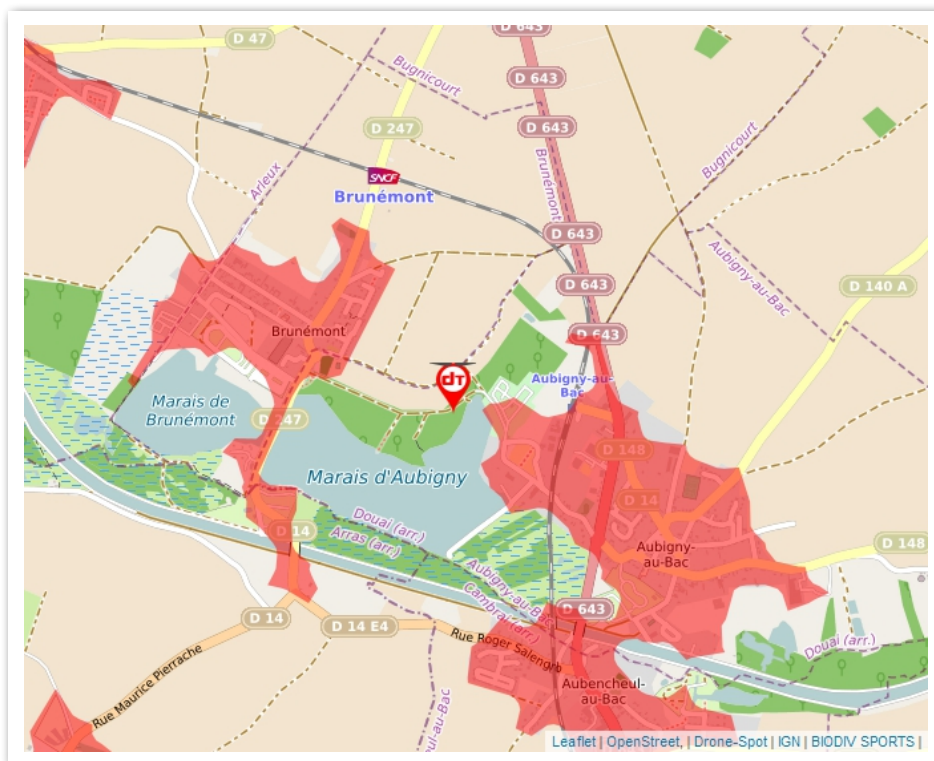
D 47
D 643
Bugnicourt
D 643
D 643
D 247
Brunémont
SNCF
Brunémont
Arleux
Bugnicourt
D 643
D 643
Aubigny-au-Bac
D 140 A
D 643
Brunémont
Aubigny-au-Bac
Marais de Brunémont
D 247
D 148
Marais d'Aubigny
D 14
D 14
Douai (arr.)
Arras (arr.)
Aubigny-au-Bac
Cambrai (arr.)
Aubigny-au-Bac
D 148
D 643
D 14
D 14 E4
Rue Roger Salengro
Rue Maurice Pierrache
Douai (arr.)
Aubencheul-au-Bac
Aubencheul-au-Bac
Leaflet | OpenStreet, | Drone-Spot | IGN | BIODIV SPORTS |